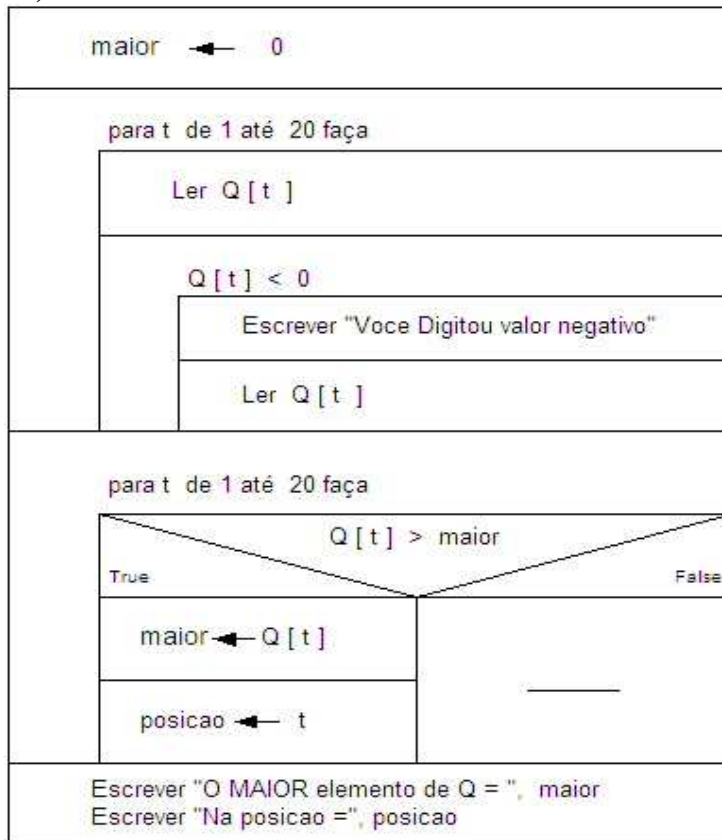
maior ← 0

para t de 1 até 20 faça

Ler Q [ t ]

Q [ t ] < 0

Escrever "Voce Digitou valor negativo"

Ler Q [ t ]

para t de 1 até 20 faça

Q [ t ] > maior

True

False

maior ← Q [ t ]

posicao ← t

Escrever "O MAIOR elemento de Q = ", maior
Escrever "Na posicao =", posicao